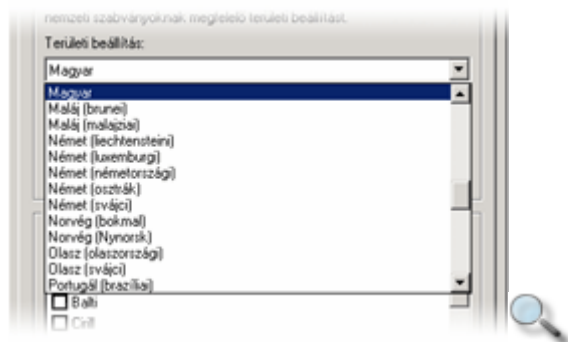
nemzeti szabványoknak megfelelő területi beállítást.

Területi beállítás:

Magyar

Magyar
Maláj (brunei)
Maláj (malajziai)
Német (liechtensteini)
Német (luxemburgi)
Német (németországi)
Német (osztrák)
Német (svájci)
Norvég (bokmal)
Norvég (Nynorsk)
Olasz (olaszországi)
Olasz (svájci)
Portugál (brazíliai)

Balti
Cirill